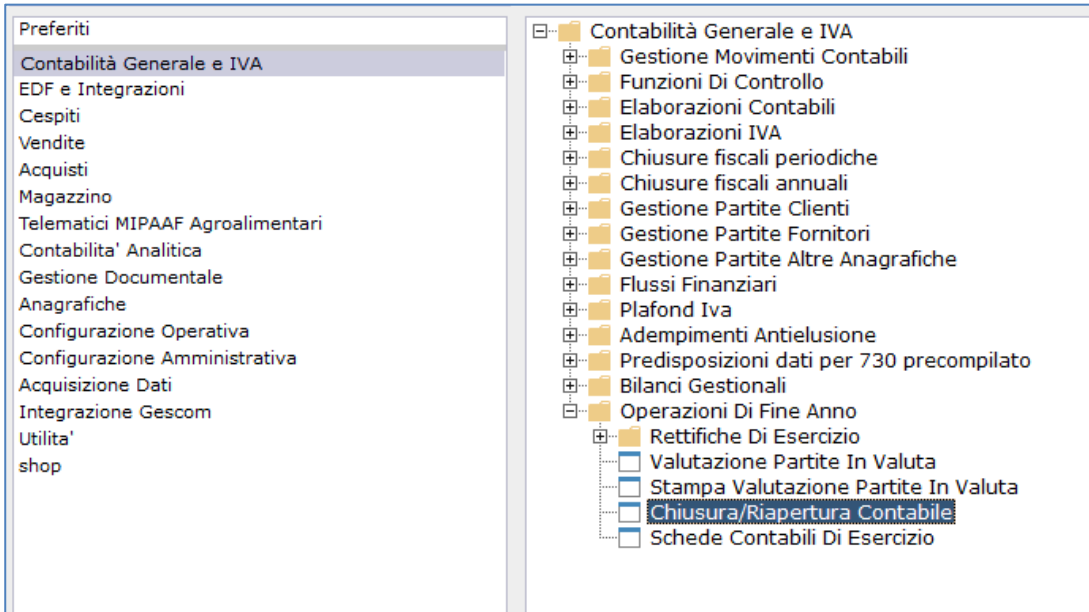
Preferiti
Contabilità Generale e IVA
EDF e Integrazioni
Cespiti
Vendite
Acquisti
Magazzino
Telematici MIPAAF Agroalimentari
Contabilita' Analitica
Gestione Documentale
Anagrafiche
Configurazione Operativa
Configurazione Amministrativa
Acquisizione Dati
Integrazione Gescom
Utilita'
shop

Contabilità Generale e IVA
Gestione Movimenti Contabili
Funzioni Di Controllo
Elaborazioni Contabili
Elaborazioni IVA
Chiusure fiscali periodiche
Chiusure fiscali annuali
Gestione Partite Clienti
Gestione Partite Fornitori
Gestione Partite Altre Anagrafiche
Flussi Finanziari
Plafond Iva
Adempimenti Antielusione
Predisposizioni dati per 730 precompilato
Bilanci Gestionali
Operazioni Di Fine Anno
Rettifiche Di Esercizio
Valutazione Partite In Valuta
Stampa Valutazione Partite In Valuta
Chiusura/Riapertura Contabile
Schede Contabili Di Esercizio